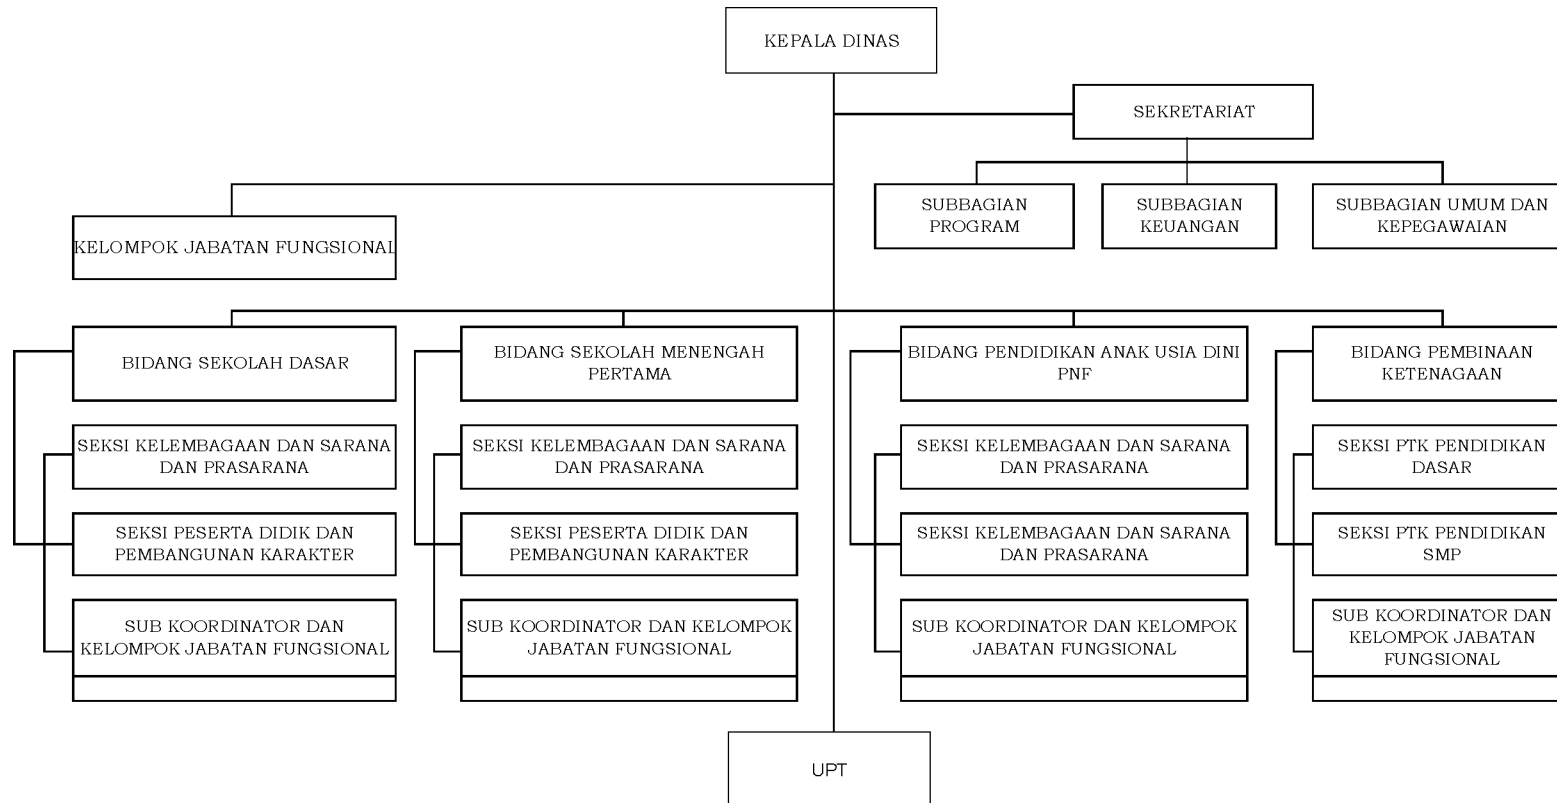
KEPALA DINAS

SEKRETARIAT

SUBBAGIAN PROGRAM

SUBBAGIAN KEUANGAN

SUBBAGIAN UMUM DAN KEPEGAWAIAN

KELOMPOK JABATAN FUNGSIONAL

BIDANG SEKOLAH DASAR

SEKSI KELEMBAGAAN DAN SARANA DAN PRASARANA

SEKSI PESERTA DIDIK DAN PEMBANGUNAN KARAKTER

SUB KOORDINATOR DAN KELOMPOK JABATAN FUNGSIONAL

BIDANG SEKOLAH MENENGAH PERTAMA

SEKSI KELEMBAGAAN DAN SARANA DAN PRASARANA

SEKSI PESERTA DIDIK DAN PEMBANGUNAN KARAKTER

SUB KOORDINATOR DAN KELOMPOK JABATAN FUNGSIONAL

BIDANG PENDIDIKAN ANAK USIA DINI PNF

SEKSI KELEMBAGAAN DAN SARANA DAN PRASARANA

SEKSI KELEMBAGAAN DAN SARANA DAN PRASARANA

SUB KOORDINATOR DAN KELOMPOK JABATAN FUNGSIONAL

BIDANG PEMBINAAN KETENAGAAN

SEKSI PTK PENDIDIKAN DASAR

SEKSI PTK PENDIDIKAN SMP

SUB KOORDINATOR DAN KELOMPOK JABATAN FUNGSIONAL

UPT